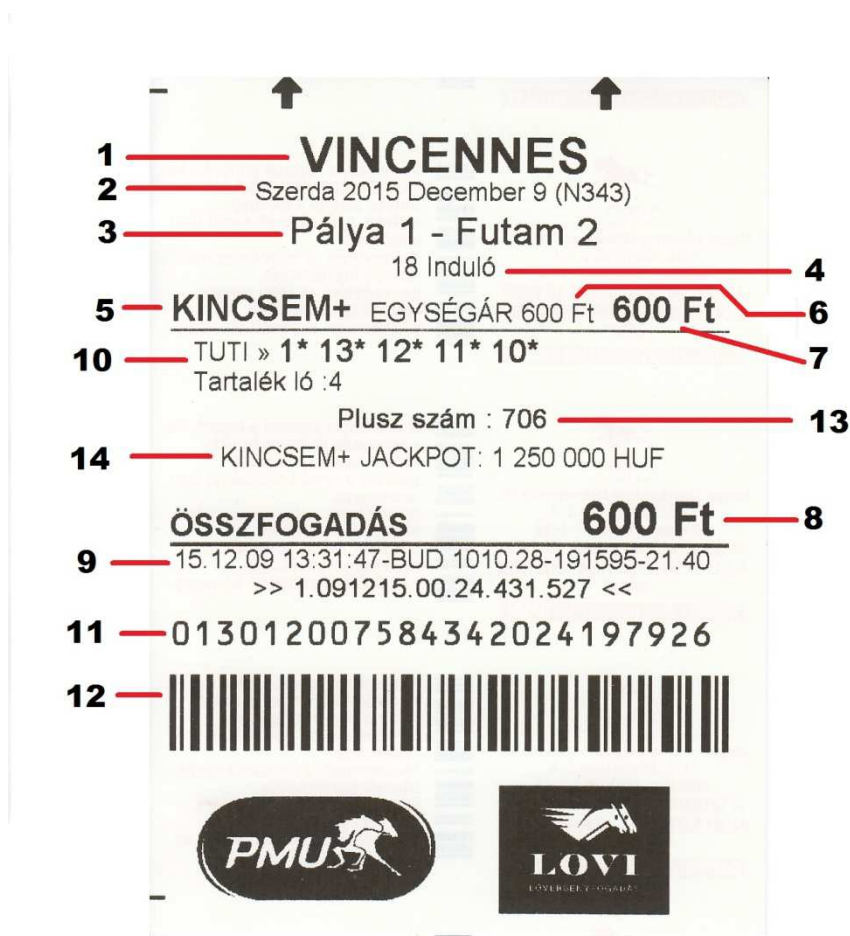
1 VINCENNES
2 Szerda 2015 December 9 (N343)
3 Pálya 1 - Futam 2
18 Induló 4
5 KINCSEM+ EGYSÉGÁR 600 Ft 600 Ft 6
7
10 TUTI » 1* 13* 12* 11* 10*
Tartalék ló :4
Plusz szám : 706 13
14 KINCSEM+ JACKPOT: 1 250 000 HUF

ÖSSZFOGADÁS 600 Ft 8
9 15.12.09 13:31:47-BUD 1010.28-191595-21.40
>> 1.091215.00.24.431.527 <<
11 0130120075843420241979926
12

PMU

LOVI
LÓVERSENY FOGADÁS